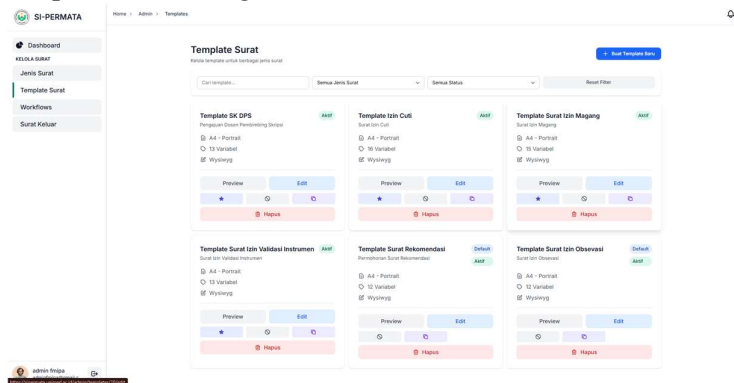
SI-PERMATA

Home > Admin > Templates

Dashboard
KELOLA SURAT
Jenis Surat
Template Surat
Workflows
Surat Keluar

Template Surat
Kelola template untuk berbagai jenis surat

+ Buat Template Baru

Cari template...
Semua Jenis Surat
Semua Status
Reset Filter

Template SK DPS
Aktif
Pengajuan Dosen Pembimbing Skripsi
A4 - Portrait
13 Variabel
Wysiwyg
Preview
Edit
Hapus

Template Izin Cuti
Aktif
Surat Izin Cuti
A4 - Portrait
16 Variabel
Wysiwyg
Preview
Edit
Hapus

Template Surat Izin Magang
Aktif
Surat Izin Magang
A4 - Portrait
15 Variabel
Wysiwyg
Preview
Edit
Hapus

Template Surat Izin Validasi Instrumen
Aktif
Surat Izin Validasi Instrumen
A4 - Portrait
13 Variabel
Wysiwyg
Preview
Edit
Hapus

Template Surat Rekomendasi
Default
Aktif
Permohonan Surat Rekomendasi
A4 - Portrait
12 Variabel
Wysiwyg
Preview
Edit
Hapus

Template Surat Izin Obsevasi
Default
Aktif
Surat Izin Obsevasi
A4 - Portrait
12 Variabel
Wysiwyg
Preview
Edit
Hapus

admin fmipa
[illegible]